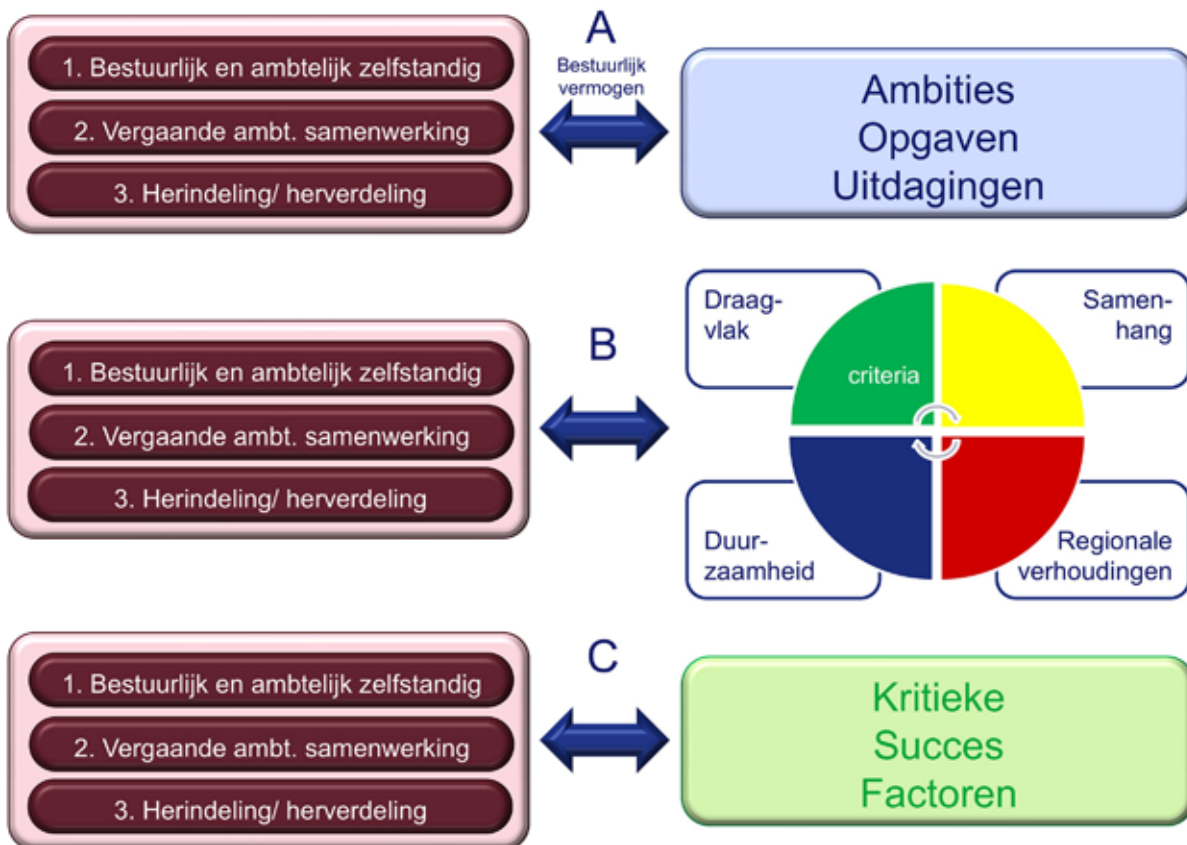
1. Bestuurlijk en ambtelijk zelfstandig

2. Vergaande ambt. samenwerking

3. Herindeling/ herverdeling

A

Bestuurlijk vermogen

Ambities
Opgaven
Uitdagingen

1. Bestuurlijk en ambtelijk zelfstandig

2. Vergaande ambt. samenwerking

3. Herindeling/ herverdeling

B

Draagvlak

Samenhang

criteria

Duurzaamheid

Regionale verhoudingen

1. Bestuurlijk en ambtelijk zelfstandig

2. Vergaande ambt. samenwerking

3. Herindeling/ herverdeling

C

Kritieke
Succes
Factoren